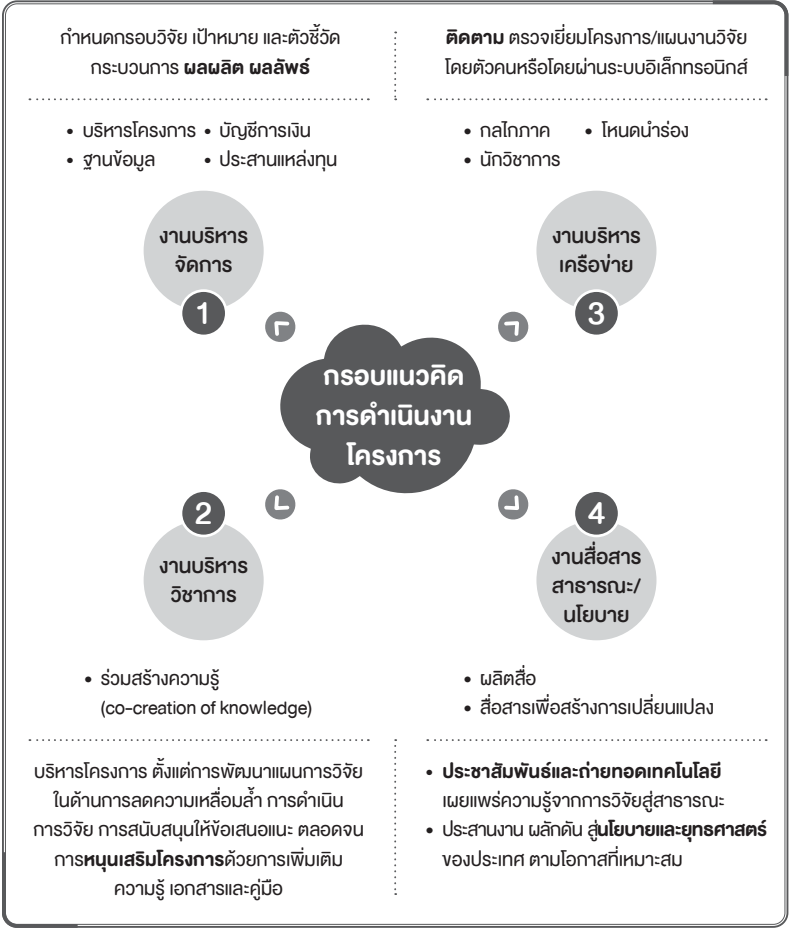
กำหนดกรอบวิจัย เป้าหมาย และตัวชี้วัด กระบวนการ **ผลผลิต ผลลัพธ์**

• บริหารโครงการ • บัญชีการเงิน
• ฐานข้อมูล • ประสานแหล่งทุน

งานบริหารจัดการ

1

**ติดตาม** ตรวจเยี่ยมโครงการ/แผนงานวิจัย โดยตัวคนหรือโดยผ่านระบบอิเล็กทรอนิกส์

• กลไกภาค • โหนดนำร่อง
• นักวิชาการ

งานบริหารเครือข่าย

3

กรอบแนวคิด การดำเนินงาน โครงการ

2

งานบริหารวิชาการ

4

งานสื่อสารสาธารณะ/นโยบาย

• ร่วมสร้างความรู้ (co-creation of knowledge)

บริหารโครงการ ตั้งแต่การพัฒนาแผนการวิจัย ในด้านการลดความเหลื่อมล้ำ การดำเนินการวิจัย การสนับสนุนให้ข้อเสนอแนะ ตลอดจนการ**หนุนเสริมโครงการ**ด้วยการเพิ่มเติมความรู้ เอกสารและคู่มือ

• ผลิตสื่อ
• สื่อสารเพื่อสร้างการเปลี่ยนแปลง

• **ประชาสัมพันธ์และถ่ายทอดเทคโนโลยี** เผยแพร่ความรู้จากการวิจัยสู่สาธารณะ
• ประสานงาน ผลักดัน สู่**นโยบายและยุทธศาสตร์** ของประเทศ ตามโอกาสที่เหมาะสม